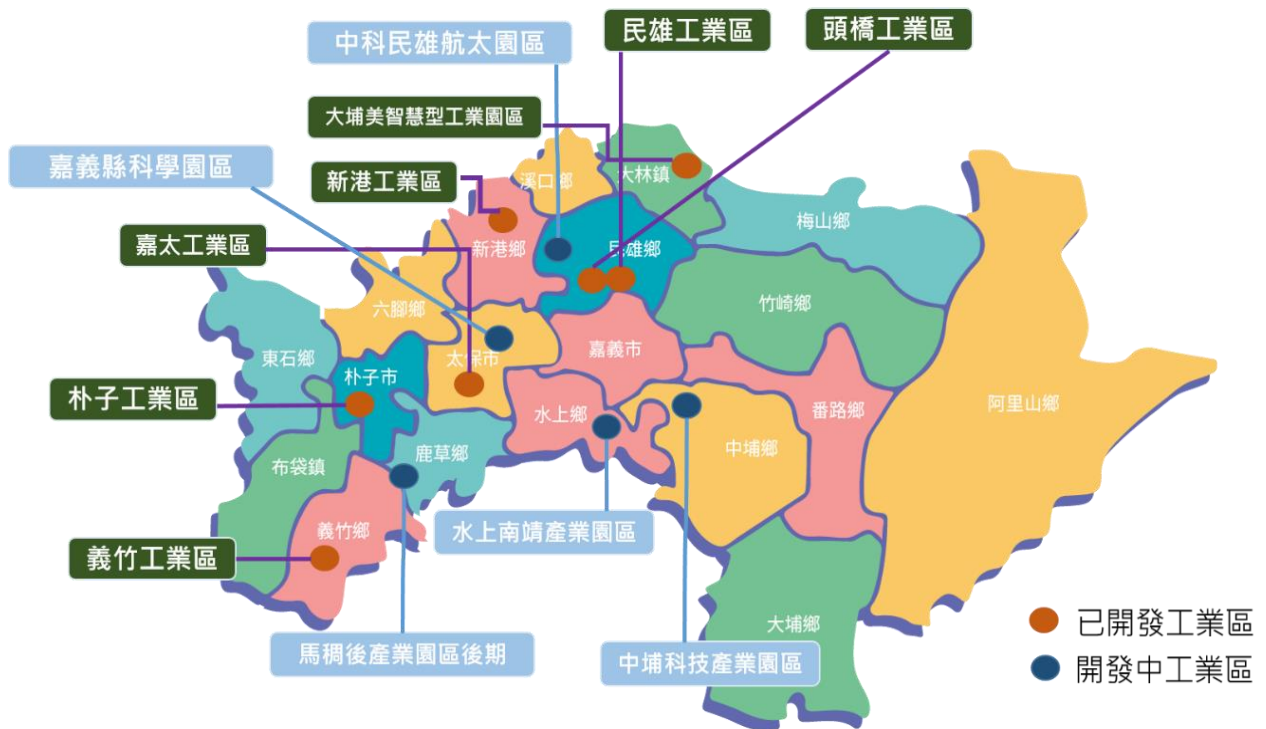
中科民雄航太園區

民雄工業區

頭橋工業區

大埔美智慧型工業園區

嘉義縣科學園區

新港工業區

嘉太工業區

溪口鄉

大林鎮

梅山鄉

新港鄉

民雄鄉

竹崎鄉

六腳鄉

東石鄉

太保市

嘉義市

朴子市

朴子工業區

水上鄉

番路鄉

阿里山鄉

中埔鄉

布袋鎮

鹿草鄉

義竹鄉

水上南靖產業園區

義竹工業區

大埔鄉

已開發工業區

開發中工業區

馬稠後產業園區後期

中埔科技產業園區